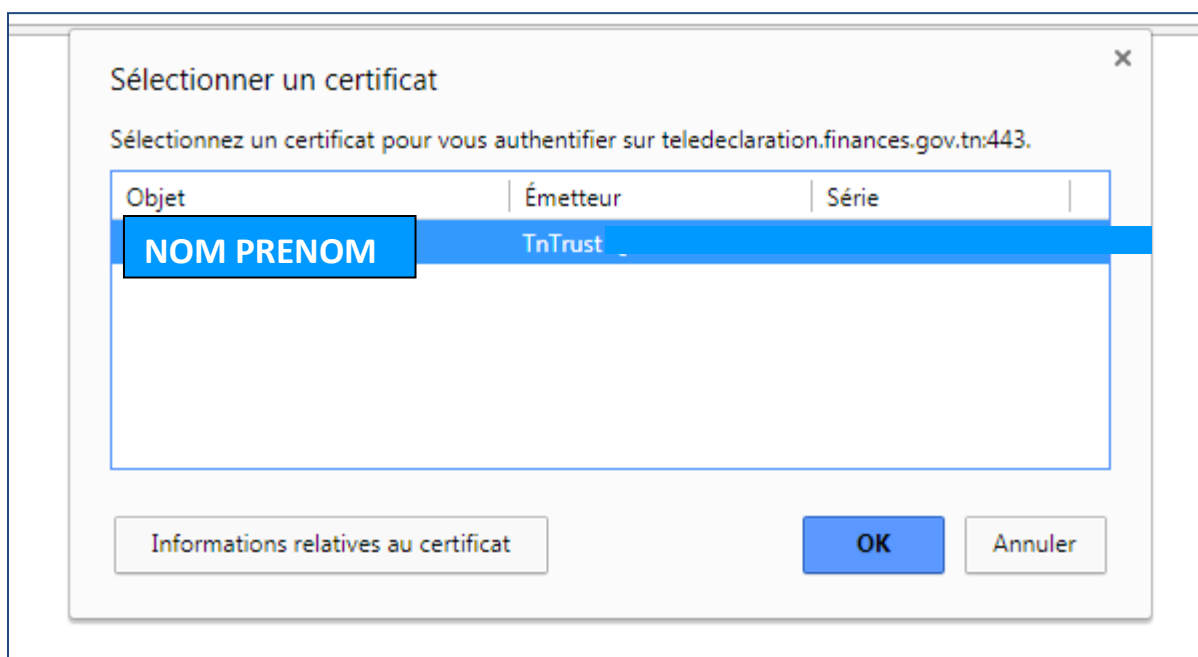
Sélectionner un certificat

×

Sélectionnez un certificat pour vous authentifier sur teledeclaration.finances.gov.tn:443.

| Objet | Émetteur | Série |
|---|---|---|
| NOM PRENOM | TnTrust | |

Informations relatives au certificat

OK

Annuler